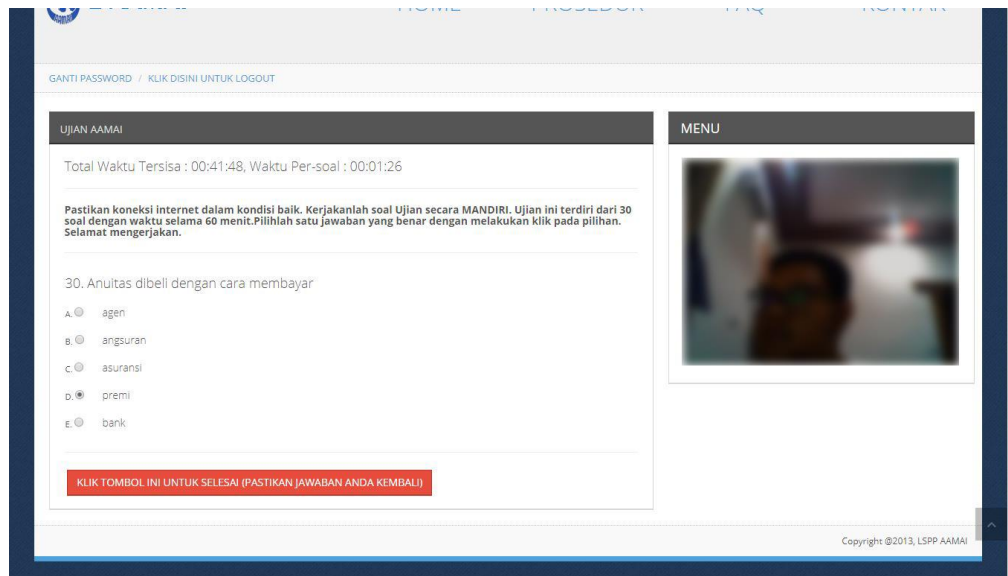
HOME PROSEDUR FAQ KONTAK

GANTI PASSWORD / KLIK DISINI UNTUK LOGOUT

UJIAN AAMAI

Total Waktu Tersisa : 00:41:48, Waktu Per-soal : 00:01:26

Pastikan koneksi internet dalam kondisi baik. Kerjakanlah soal Ujian secara MANDIRI. Ujian ini terdiri dari 30 soal dengan waktu selama 60 menit.Pilihlah satu jawaban yang benar dengan melakukan klik pada pilihan. Selamat mengerjakan.

30. Anuitas dibeli dengan cara membayar

A. agen

B. angsuran

C. asuransi

D. premi

E. bank

KLIK TOMBOL INI UNTUK SELESAI (PASTIKAN JAWABAN ANDA KEMBALI)

MENU

Copyright @2013, LSPP AAMAI